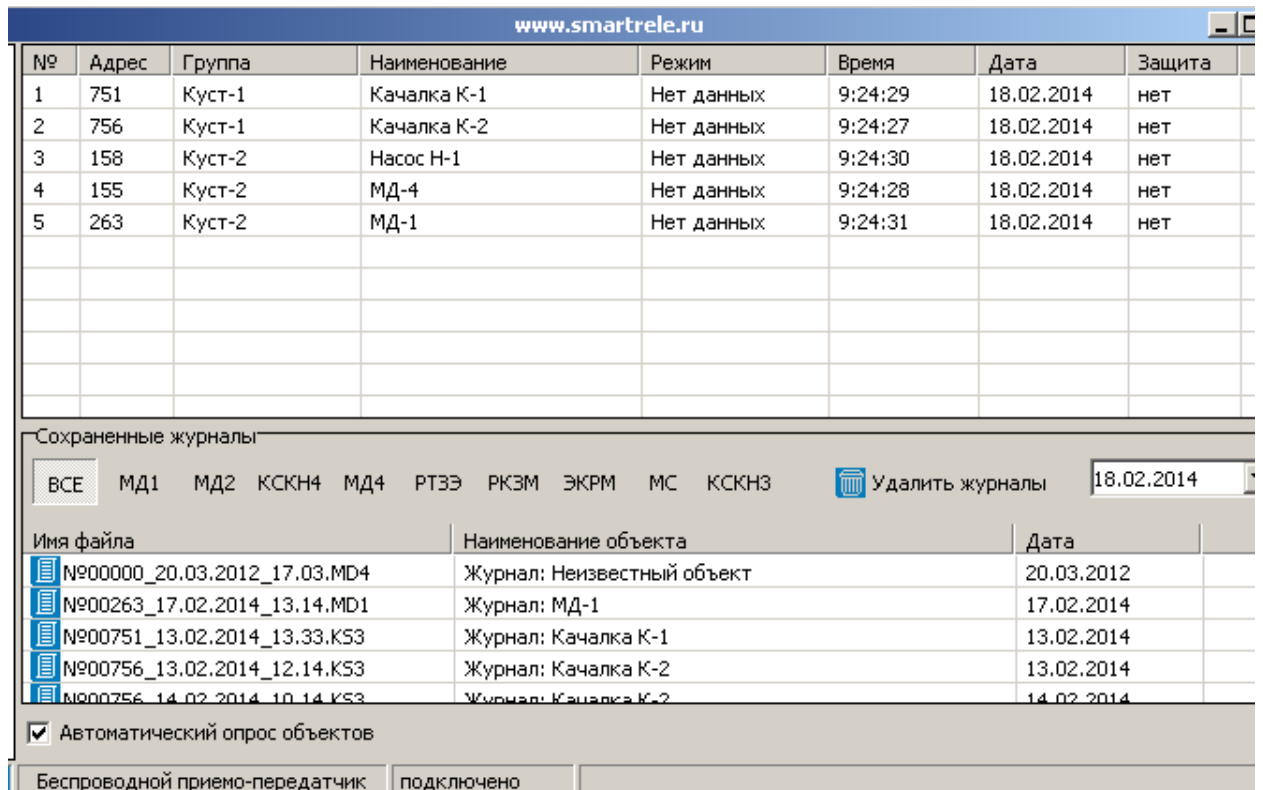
www.smartrele.ru

| № | Адрес | Группа | Наименование | Режим | Время | Дата | Защита |
|---|---|---|---|---|---|---|---|
| 1 | 751 | Куст-1 | Качалка К-1 | Нет данных | 9:24:29 | 18.02.2014 | нет |
| 2 | 756 | Куст-1 | Качалка К-2 | Нет данных | 9:24:27 | 18.02.2014 | нет |
| 3 | 158 | Куст-2 | Насос Н-1 | Нет данных | 9:24:30 | 18.02.2014 | нет |
| 4 | 155 | Куст-2 | МД-4 | Нет данных | 9:24:28 | 18.02.2014 | нет |
| 5 | 263 | Куст-2 | МД-1 | Нет данных | 9:24:31 | 18.02.2014 | нет |

Сохраненные журналы

ВСЕ МД1 МД2 КСКН4 МД4 РТЗЭ РКЗМ ЭКРМ МС КСКН3 Удалить журналы 18.02.2014

| Имя файла | Наименование объекта | Дата |
|---|---|---|
| №00000_20.03.2012_17.03.MD4 | Журнал: Неизвестный объект | 20.03.2012 |
| №00263_17.02.2014_13.14.MD1 | Журнал: МД-1 | 17.02.2014 |
| №00751_13.02.2014_13.33.KS3 | Журнал: Качалка К-1 | 13.02.2014 |
| №00756_13.02.2014_12.14.KS3 | Журнал: Качалка К-2 | 13.02.2014 |
| №00756_14.02.2014_10.14.KS3 | Журнал: Качалка К-2 | 14.02.2014 |

Автоматический опрос объектов

Беспроводной приемо-передатчик | подключено